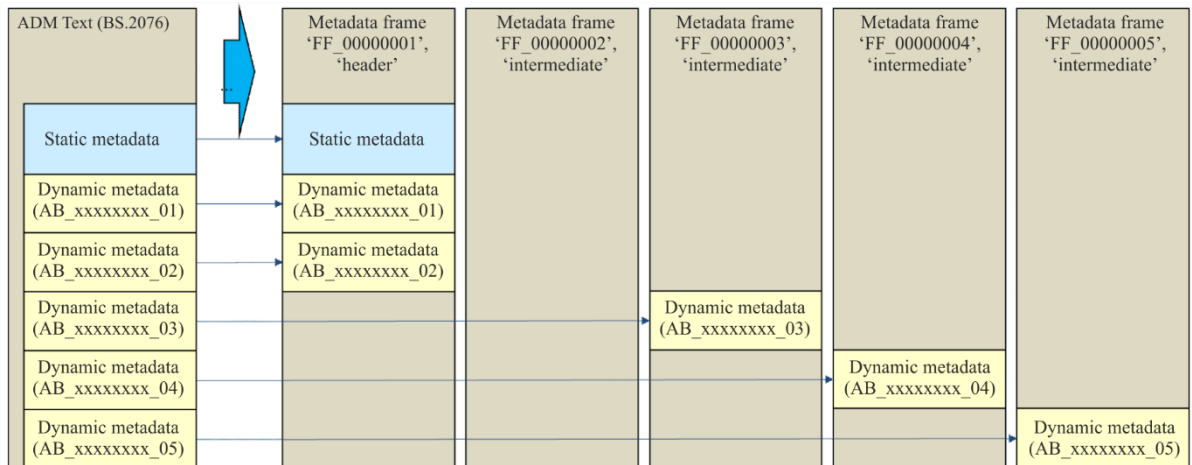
ADM Text (BS.2076)

Static metadata

Dynamic metadata (AB_xxxxxxxx_01)

Dynamic metadata (AB_xxxxxxxx_02)

Dynamic metadata (AB_xxxxxxxx_03)

Dynamic metadata (AB_xxxxxxxx_04)

Dynamic metadata (AB_xxxxxxxx_05)

Metadata frame 'FF_00000001', 'header'

Static metadata

Dynamic metadata (AB_xxxxxxxx_01)

Dynamic metadata (AB_xxxxxxxx_02)

Metadata frame 'FF_00000002', 'intermediate'

Metadata frame 'FF_00000003', 'intermediate'

Dynamic metadata (AB_xxxxxxxx_03)

Metadata frame 'FF_00000004', 'intermediate'

Dynamic metadata (AB_xxxxxxxx_04)

Metadata frame 'FF_00000005', 'intermediate'

Dynamic metadata (AB_xxxxxxxx_05)